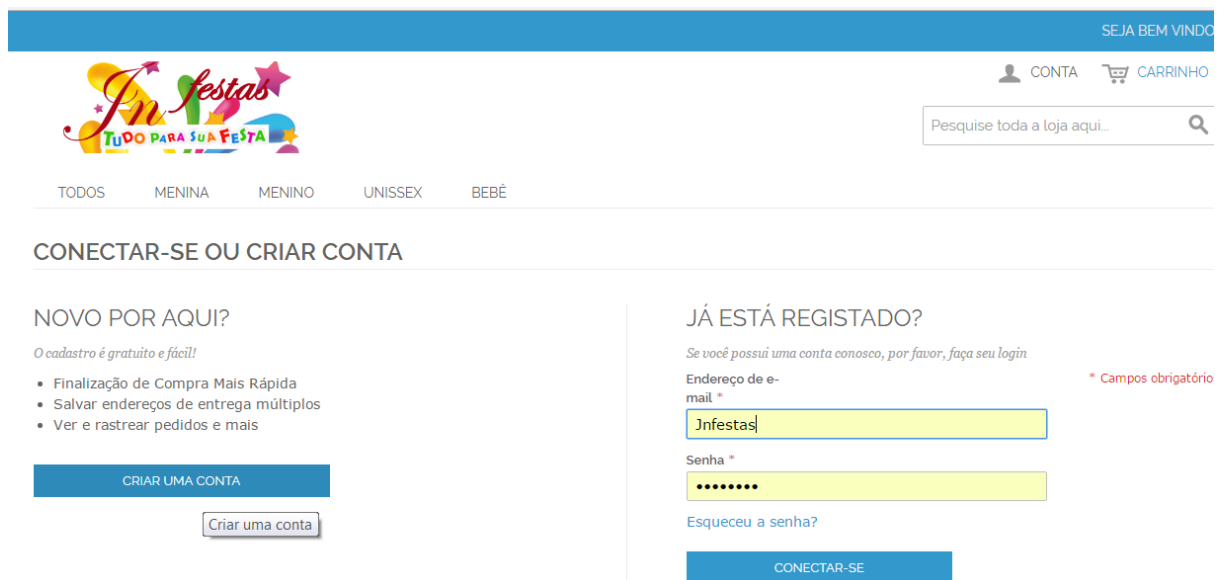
SEJA BEM VINDO

Jn festas
TUDO PARA SUA FESTA

CONTA CARRINHO

Pesquise toda a loja aqui...

TODOS MENINA MENINO UNISSEX BEBÊ

CONECTAR-SE OU CRIAR CONTA

NOVO POR AQUI?

O cadastro é gratuito e fácil!

- Finalização de Compra Mais Rápida
- Salvar endereços de entrega múltiplos
- Ver e rastrear pedidos e mais

CRIAR UMA CONTA

Criar uma conta

JÁ ESTÁ REGISTADO?

Se você possui uma conta conosco, por favor, faça seu login

Endereço de e-mail *

* Campos obrigatórios

Jnfestas

Senha *

••••••••

Esqueceu a senha?

CONECTAR-SE